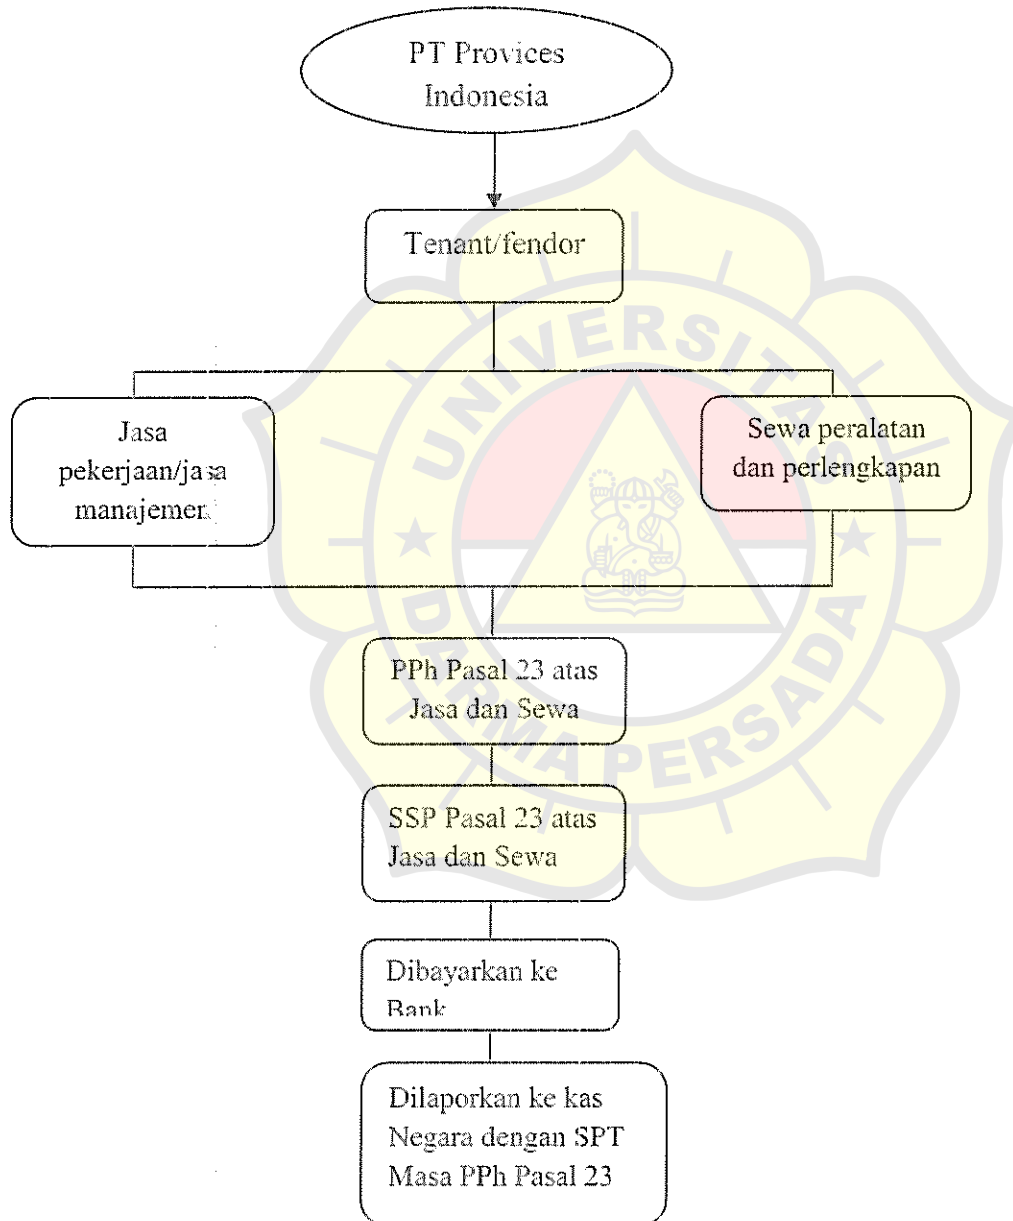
PT Provices Indonesia

Tenant/fendor

Jasa pekerjaan/jasa manajemen

Sewa peralatan dan perlengkapan

PPh Pasal 23 atas Jasa dan Sewa

SSP Pasal 23 atas Jasa dan Sewa

Dibayarkan ke Bank

Dilaporkan ke kas Negara dengan SPT Masa PPh Pasal 23

UNIVERSITAS DARMA PERSADA